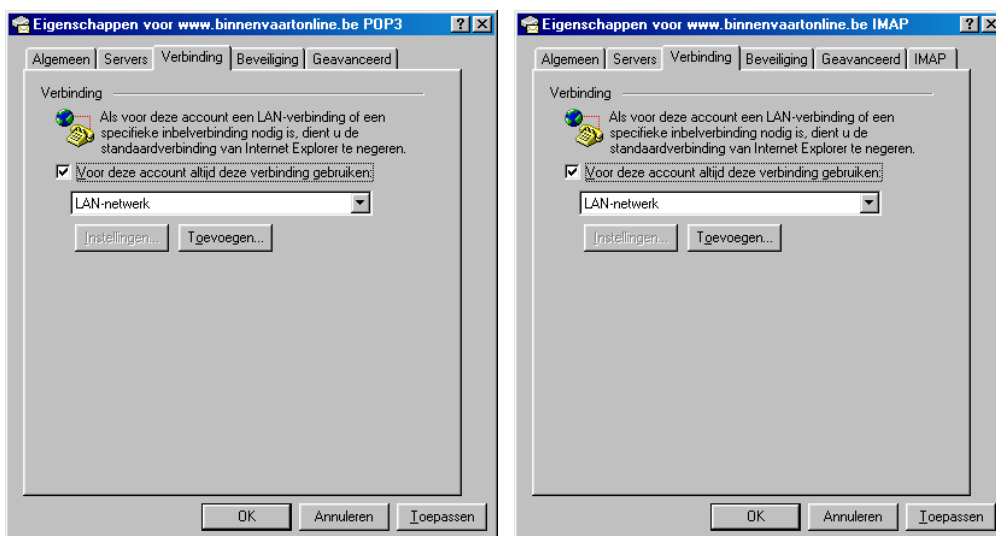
Eigenschappen voor www.binnenvaartonline.be POP3

? X

Algemeen | Servers | Verbinding | Beveiliging | Geavanceerd

Verbinding

Als voor deze account een LAN-verbinding of een specifieke inbelverbinding nodig is, dient u de standaardverbinding van Internet Explorer te negeren.

☑ Voor deze account altijd deze verbinding gebruiken:

LAN-netwerk

Instellingen... | Toevoegen...

OK | Annuleren | Toepassen

Eigenschappen voor www.binnenvaartonline.be IMAP

? X

Algemeen | Servers | Verbinding | Beveiliging | Geavanceerd | IMAP

Verbinding

Als voor deze account een LAN-verbinding of een specifieke inbelverbinding nodig is, dient u de standaardverbinding van Internet Explorer te negeren.

☑ Voor deze account altijd deze verbinding gebruiken:

LAN-netwerk

Instellingen... | Toevoegen...

OK | Annuleren | Toepassen